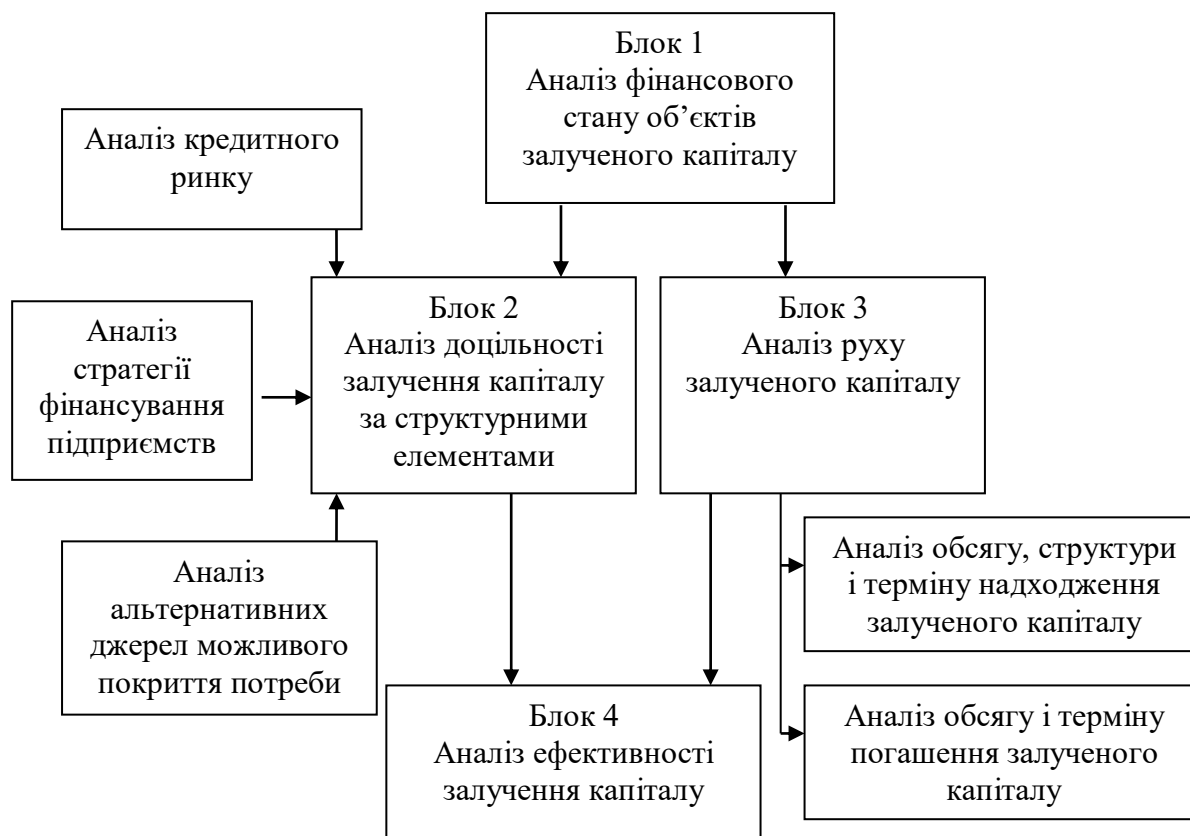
Блок 1
Аналіз фінансового стану об'єктів залученого капіталу

Аналіз кредитного ринку

Аналіз стратегії фінансування підприємств

Блок 2
Аналіз доцільності залучення капіталу за структурними елементами

Блок 3
Аналіз руху залученого капіталу

Аналіз альтернативних джерел можливого покриття потреби

Аналіз обсягу, структури і терміну надходження залученого капіталу

Блок 4
Аналіз ефективності залучення капіталу

Аналіз обсягу і терміну погашення залученого капіталу